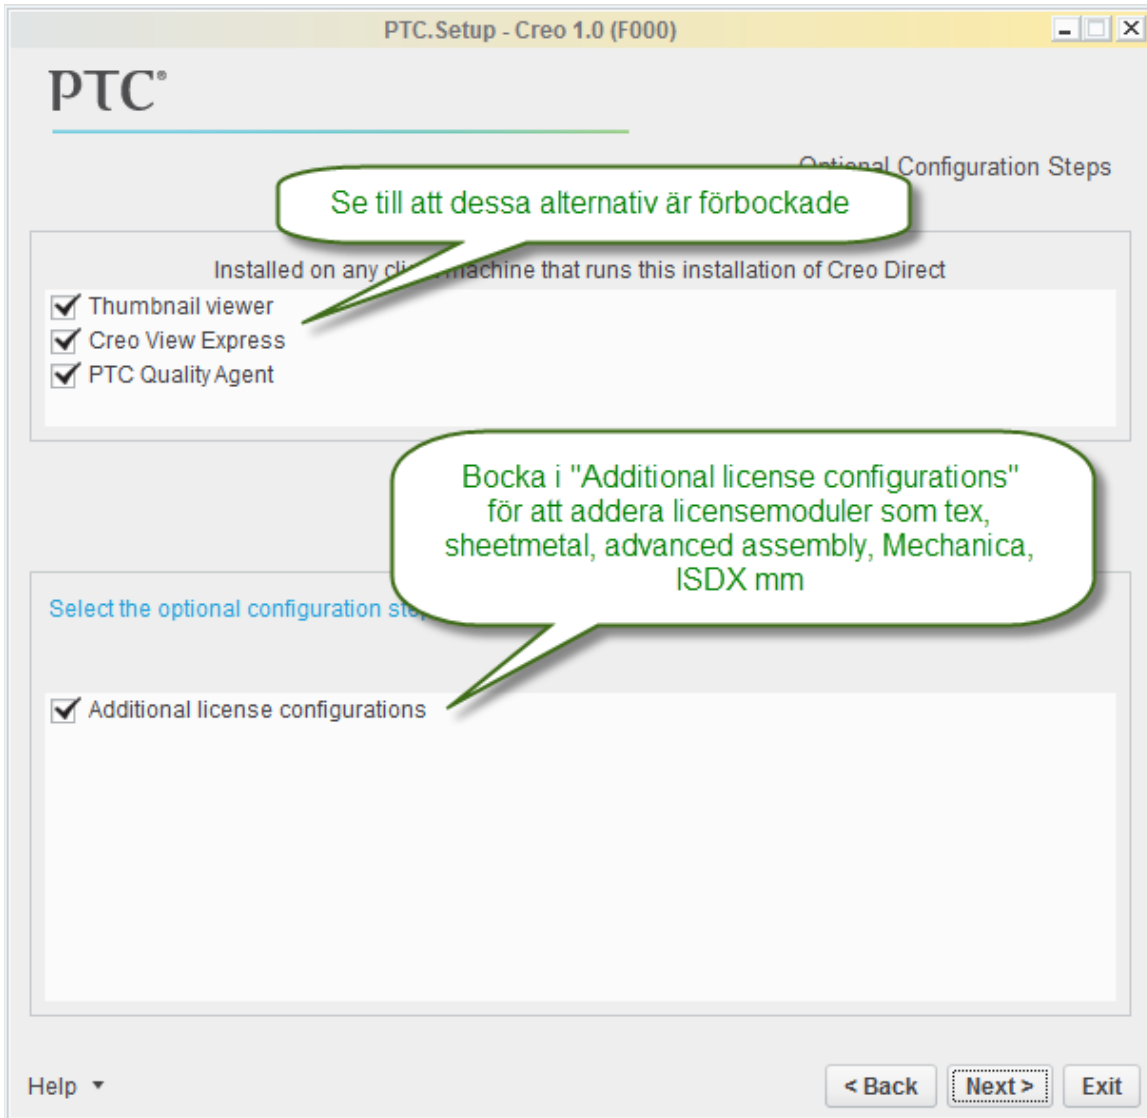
PTC.Setup - Creo 1.0 (F000)

PTC®

Optional Configuration Steps

Se till att dessa alternativ är förbockade

Installed on any cli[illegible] machine that runs this installation of Creo Direct

Thumbnail viewer
Creo View Express
PTC Quality Agent

Bocka i "Additional license configurations" för att addera licensemoduler som tex, sheetmetal, advanced assembly, Mechanica, ISDX mm

Select the optional configuration ste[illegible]

Additional license configurations

Help ▾

< Back
Next >
Exit